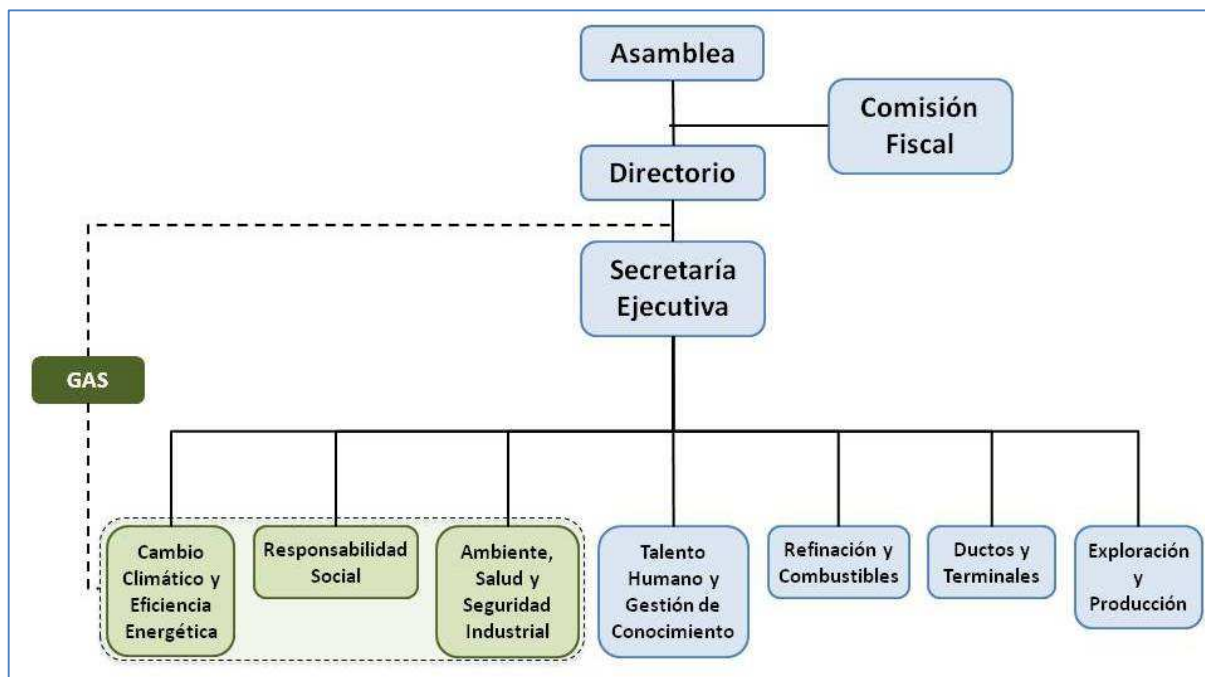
Asamblea

Comisión Fiscal

Directorio

Secretaría Ejecutiva

GAS

Cambio Climático y Eficiencia Energética

Responsabilidad Social

Ambiente, Salud y Seguridad Industrial

Talento Humano y Gestión de Conocimiento

Refinación y Combustibles

Ductos y Terminales

Exploración y Producción